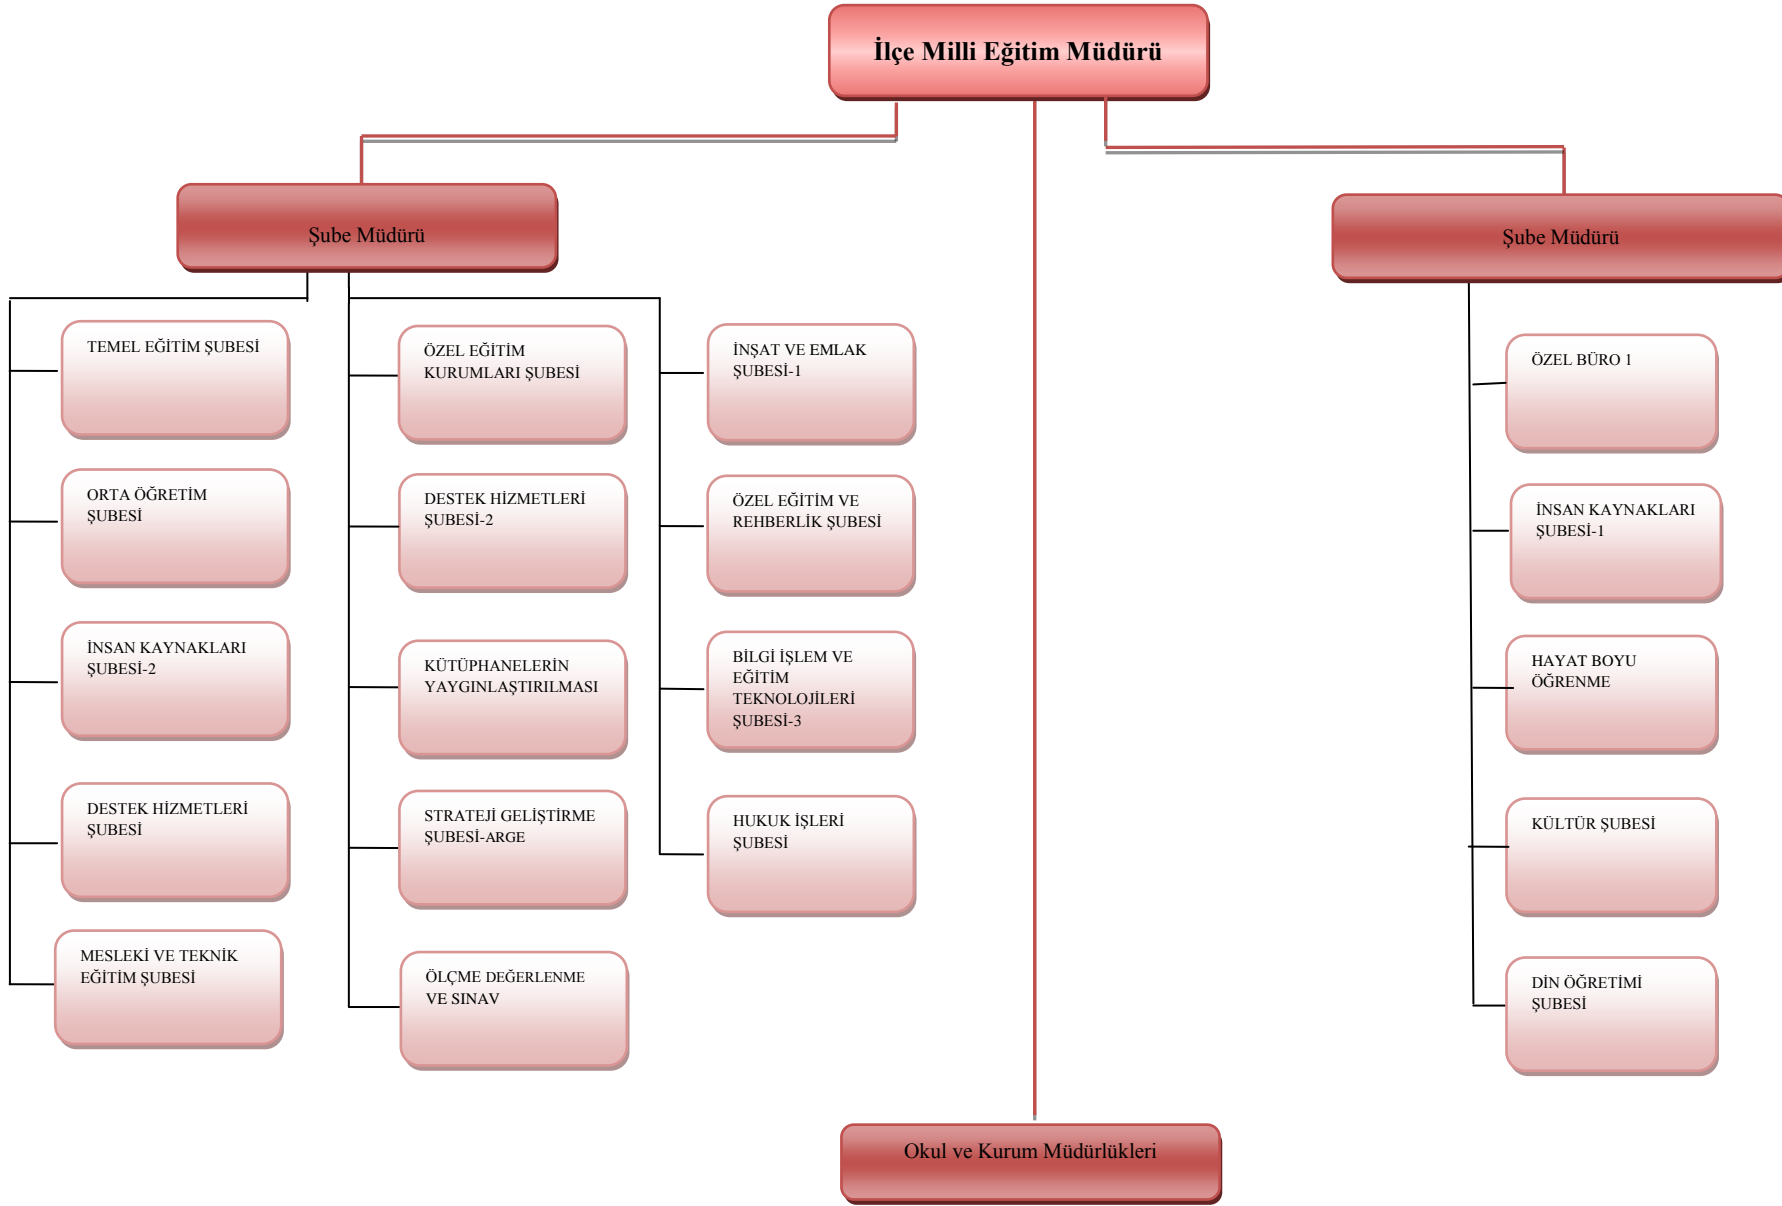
İlçe Milli Eğitim Müdürü

Şube Müdürü

Şube Müdürü

TEMEL EĞİTİM ŞUBESİ

ORTA ÖĞRETİM ŞUBESİ

İNSAN KAYNAKLARI ŞUBESİ-2

DESTEK HİZMETLERİ ŞUBESİ

MESLEKİ VE TEKNİK EĞİTİM ŞUBESİ

ÖZEL EĞİTİM KURUMLARI ŞUBESİ

DESTEK HİZMETLERİ ŞUBESİ-2

KÜTÜPHANELERİN YAYGINLAŞTIRILMASI

STRATEJİ GELİŞTİRME ŞUBESİ-ARGE

ÖLÇME DEĞERLENME VE SINAV

İNŞAT VE EMLAK ŞUBESİ-1

ÖZEL EĞİTİM VE REHBERLİK ŞUBESİ

BİLGİ İŞLEM VE EĞİTİM TEKNOLOJİLERİ ŞUBESİ-3

HUKUK İŞLERİ ŞUBESİ

ÖZEL BÜRO 1

İNSAN KAYNAKLARI ŞUBESİ-1

HAYAT BOYU ÖĞRENME

KÜLTÜR ŞUBESİ

DİN ÖĞRETİMİ ŞUBESİ

Okul ve Kurum Müdürlükleri